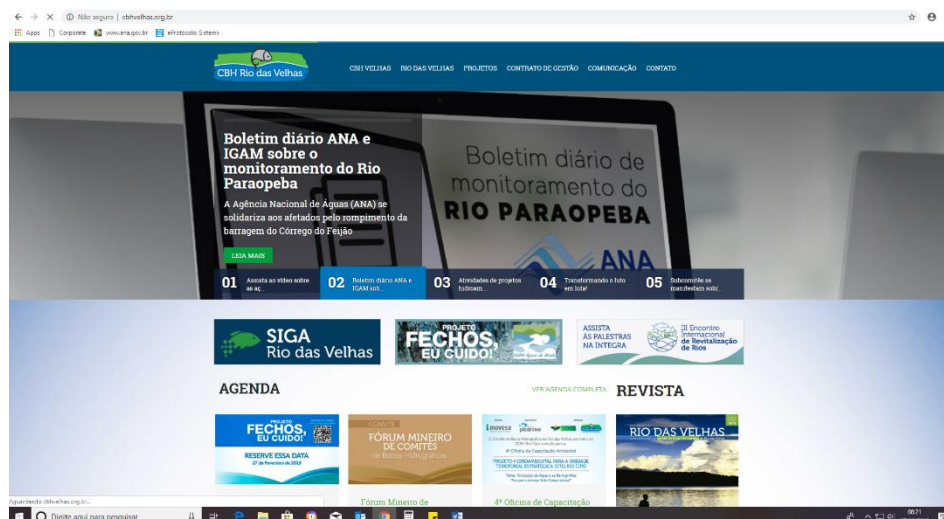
Não seguro | cbhvelhas.org.br

Apps Corporate www.ana.gov.br eProtocolo: Sistema

CBH Rio das Velhas

CBH VELHAS RIO DAS VELHAS PROJETOS CONTRATO DE GESTÃO COMUNICAÇÃO CONTATO

Boletim diário ANA e IGAM sobre o monitoramento do Rio Paraopeba

A Agência Nacional de Águas (ANA) se solidariza aos afetados pelo rompimento da barragem do Córrego do Feijão

LEIA MAIS

Boletim diário de monitoramento do RIO PARAOPEBA

ANA

01 Assista ao vídeo sobre as aç...

02 Boletim diário ANA e IGAM sob...

03 Atividades de projetos hidroam...

04 Transformando o luto em luta!

05 Subcomitê se manifestam sobr...

SIGA Rio das Velhas

PROJETO FECHOS, EU CUIDO!

ASSISTA ÀS PALESTRAS NA ÍNTEGRA

III Encontro Internacional de Revitalização de Rios

AGENDA

VER AGENDA COMPLETA

REVISTA

PROJETO FECHOS, EU CUIDO! RESERVE ESSA DATA 27 de Fevereiro de 2019

CONVITE FÓRUM MINEIRO DE COMITÊS de Bacias Hidrográficas

Fórum Mineiro de

4ª Oficina de Capacitação

RIO DAS VELHAS

Aguardando cbhvelhas.org.br...

Digite aqui para pesquisar

08:21